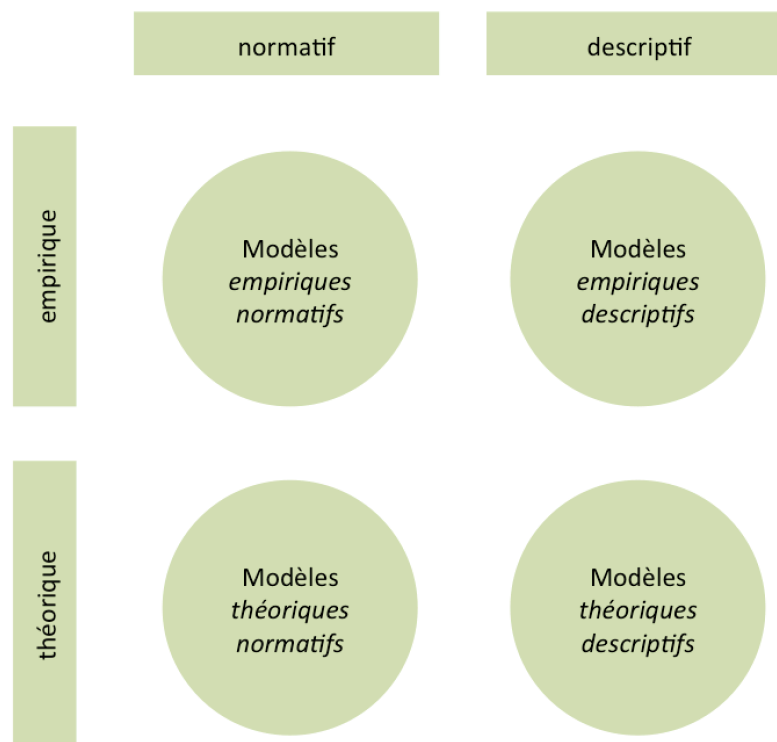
| | normatif | descriptif |
|---|---|---|
| empirique | Modèles *empiriques normatifs* | Modèles *empiriques descriptifs* |
| théorique | Modèles *théoriques normatifs* | Modèles *théoriques descriptifs* |